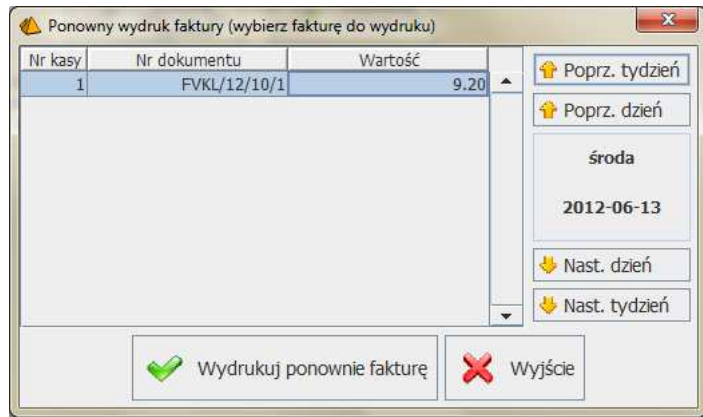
Ponowny wydruk faktury (wybierz fakturę do wydruku)

| Nr kasy | Nr dokumentu | Wartość |
|---|---|---|
| 1 | FVKL/12/10/1 | 9.20 |

Poprz. tydzień

Poprz. dzień

środa

2012-06-13

Nast. dzień

Nast. tydzień

Wydrukuj ponownie fakturę

Wyjście